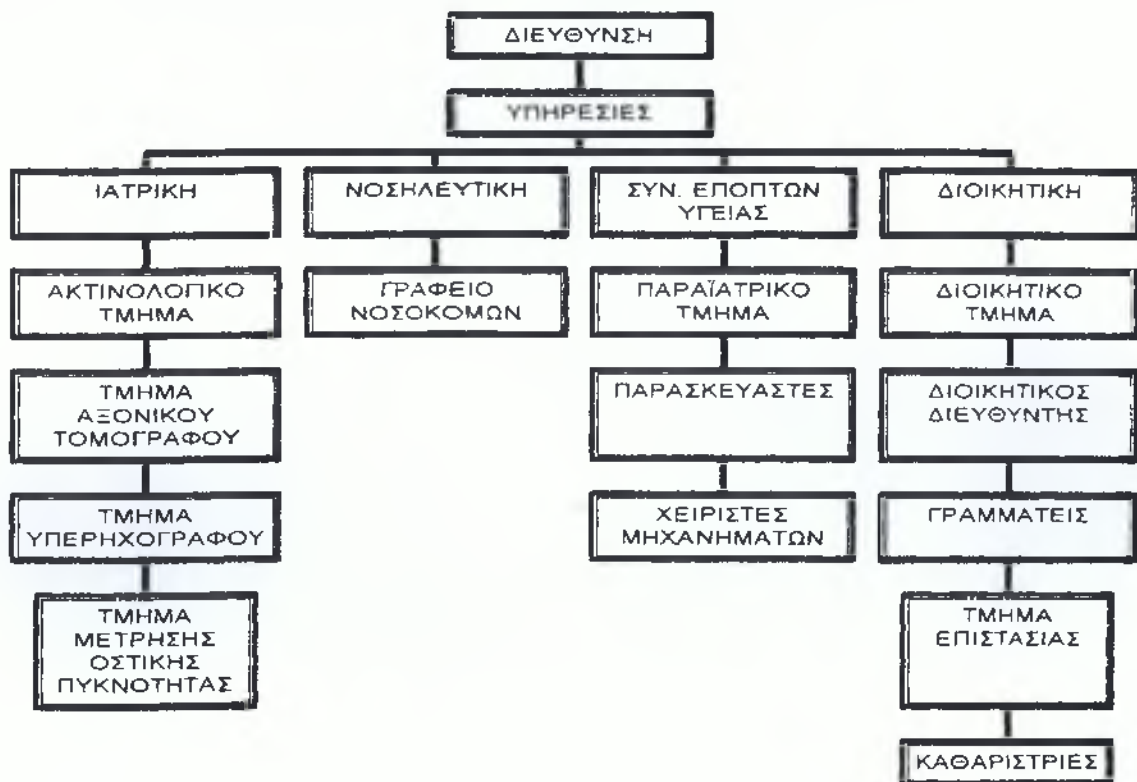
ΔΙΕΥΘΥΝΣΗ

ΥΠΗΡΕΣΙΕΣ

ΙΑΤΡΙΚΗ

ΑΚΤΙΝΟΛΟΓΙΚΟ ΤΜΗΜΑ

ΤΜΗΜΑ ΑΞΟΝΙΚΟΥ ΤΟΜΟΓΡΑΦΟΥ

ΤΜΗΜΑ ΥΠΕΡΗΧΟΓΡΑΦΟΥ

ΤΜΗΜΑ ΜΕΤΡΗΣΗΣ ΟΣΤΙΚΗΣ ΠΥΚΝΟΤΗΤΑΣ

ΝΟΣΗΛΕΥΤΙΚΗ

ΓΡΑΦΕΙΟ ΝΟΣΟΚΟΜΩΝ

ΣΥΝ. ΕΠΟΠΤΩΝ ΥΓΕΙΑΣ

ΠΑΡΑΪΑΤΡΙΚΟ ΤΜΗΜΑ

ΠΑΡΑΣΚΕΥΑΣΤΕΣ

ΧΕΙΡΙΣΤΕΣ ΜΗΧΑΝΗΜΑΤΩΝ

ΔΙΟΙΚΗΤΙΚΗ

ΔΙΟΙΚΗΤΙΚΟ ΤΜΗΜΑ

ΔΙΟΙΚΗΤΙΚΟΣ ΔΙΕΥΘΥΝΤΗΣ

ΓΡΑΜΜΑΤΕΙΣ

ΤΜΗΜΑ ΕΠΙΣΤΑΣΙΑΣ

ΚΑΘΑΡΙΣΤΡΙΕΣ